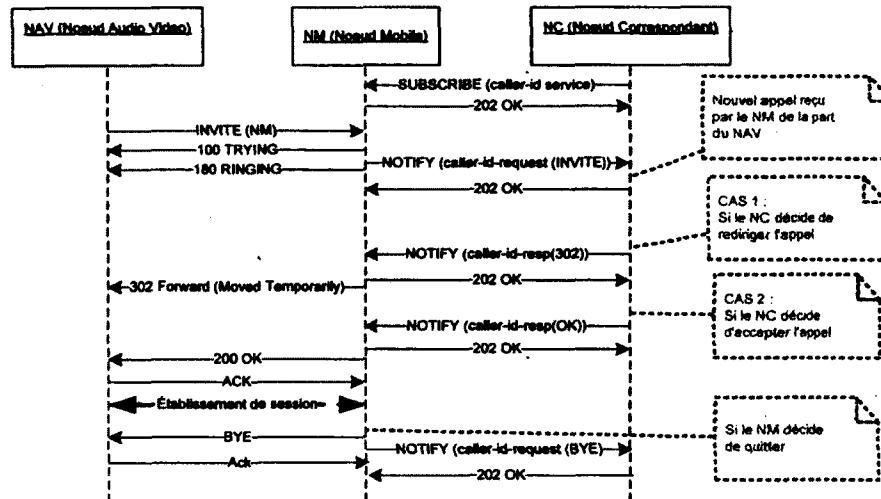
NAV (Noeud Audio Video)

NM (Noeud Mobile)

NC (Noeud Correspondant)

SUBSCRIBE (caller-id service)

202 OK

INVITE (NM)

100 TRYING

180 RINGING

NOTIFY (caller-id-request (INVITE))

202 OK

NOTIFY (caller-id-resp(302))

202 OK

302 Forward (Moved Temporarily)

NOTIFY (caller-id-resp(OK))

202 OK

200 OK

ACK

Établissement de session

BYE

NOTIFY (caller-id-request (BYE)

Ack

202 OK

Nouvel appel reçu par le NM de la part du NAV

CAS 1 : Si le NC décide de rediriger l'appel

CAS 2 : Si le NC décide d'accepter l'appel

Si le NM décide de quitter